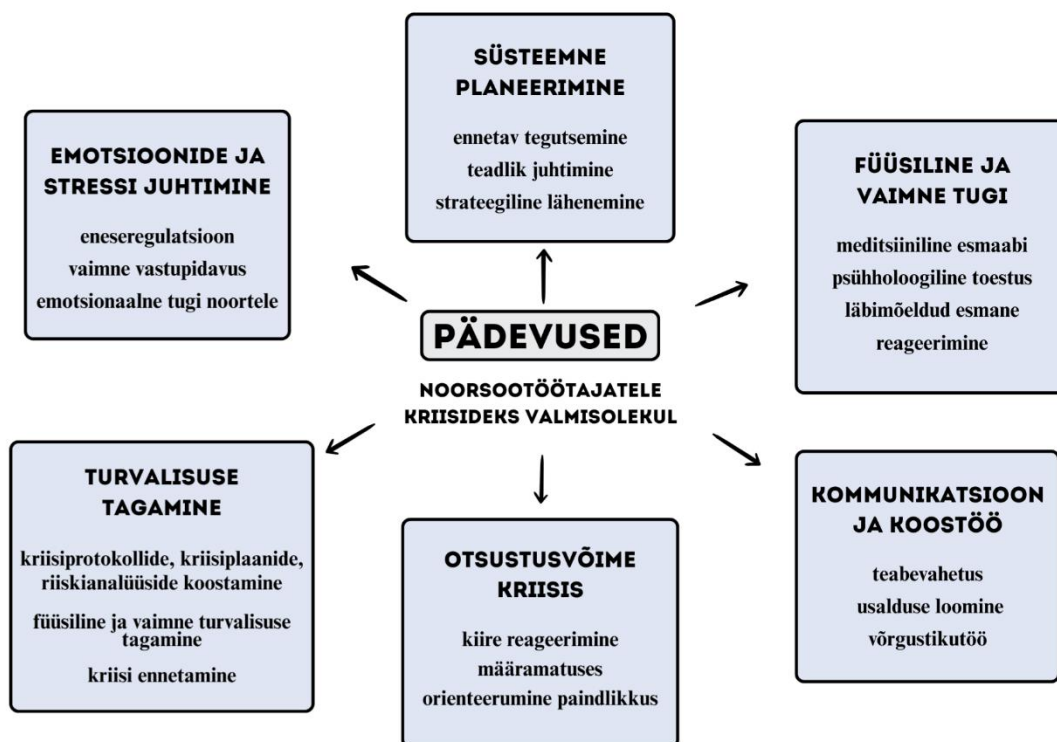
SÜSTEEMNE PLANEERIMINE

ennetav tegutsemine
teadlik juhtimine
strateegiline lähenemine

EMOTSIOONIDE JA STRESSI JUHTIMINE

eneseregulatsioon
vaimne vastupidavus
emotsionaalne tugi noortele

FÜÜSILINE JA VAIMNE TUGI

meditsiiniline esmaabi
psühholoogiline toestus
läbimõeldud esmane reageerimine

PÄDEVUSED

NOORSOOTÖÖTAJATELE KRIISIDEKS VALMISOLEKUL

TURVALISUSE TAGAMINE

kriisiprotokollide, kriisiplaanide, riiskianalüüside koostamine
füüsiline ja vaimne turvalisuse tagamine
kriisi ennetamine

OTSUSTUSVÕIME KRIISIS

kiire reageerimine
määramatuses
orienteerumine paindlikkus

KOMMUNIKATSIOON JA KOOSTÖÖ

teabevahetus
usalduse loomine
võrgustikutöö